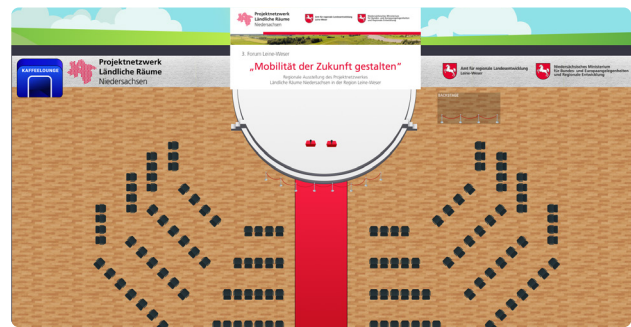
KAFFEELOUNGE

Projektnetzwerk
Ländliche Räume
Niedersachsen

Projektnetzwerk
Ländliche Räume
Niedersachsen

Amt für regionale Landesentwicklung Leine-Weser

Niedersächsisches Ministerium für Bundes- und Europaangelegenheiten und Regionale Entwicklung

3. Forum Leine-Weser

„Mobilität der Zukunft gestalten"

Regionale Ausstellung des Projektnetzwerkes
Ländliche Räume Niedersachsen in der Region Leine-Weser

Amt für regionale Landesentwicklung
Leine-Weser

Niedersächsisches Ministerium
für Bundes- und Europaangelegenheiten
und Regionale Entwicklung

BACKSTAGE